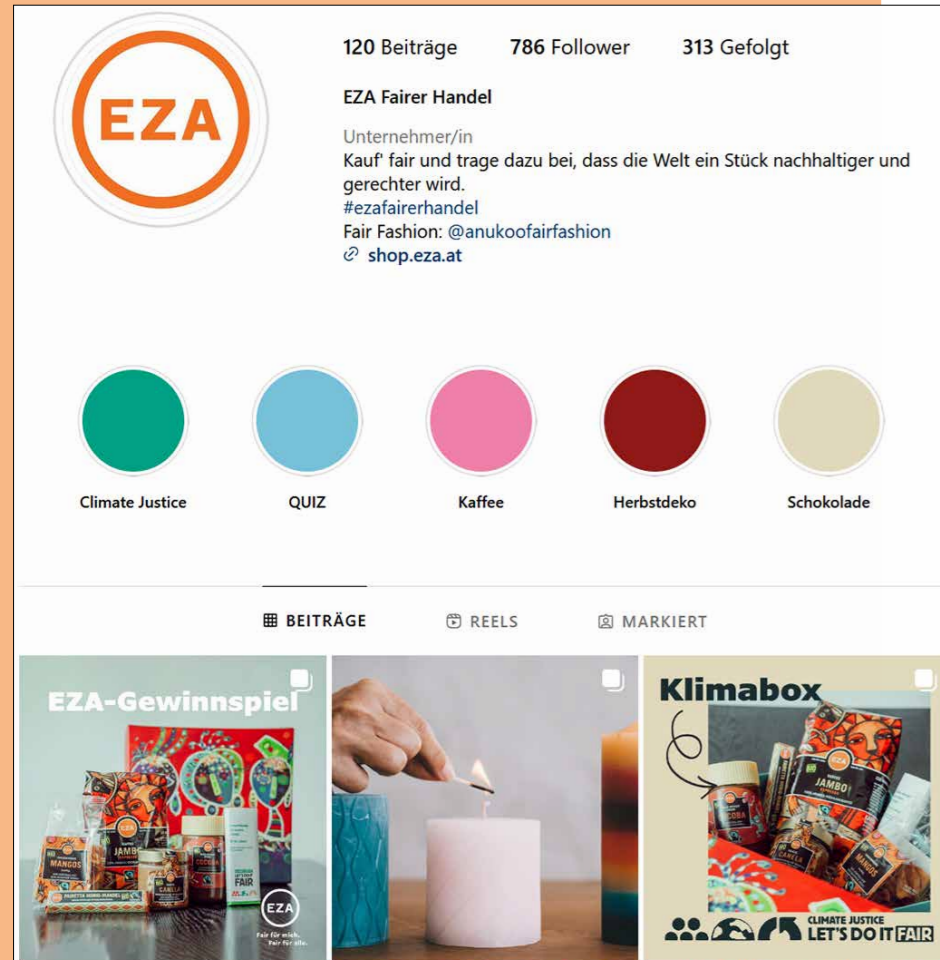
EZA

120 Beiträge 786 Follower 313 Gefolgt

EZA Fairer Handel

Unternehmer/in
Kauf' fair und trage dazu bei, dass die Welt ein Stück nachhaltiger und gerechter wird.
#ezafairerhandel
Fair Fashion: @anukoofairfashion
shop.eza.at

Climate Justice QUIZ Kaffee Herbstdeko Schokolade

BEITRÄGE REELS MARKIERT

EZA-Gewinnspiel

MANGOS JAMBO COCOBA CANELLA

EZA
Fair für mich. Fair für alle.

Klimabox

JAMBO MANGOS CANELLA

CLIMATE JUSTICE
LET'S DO IT FAIR